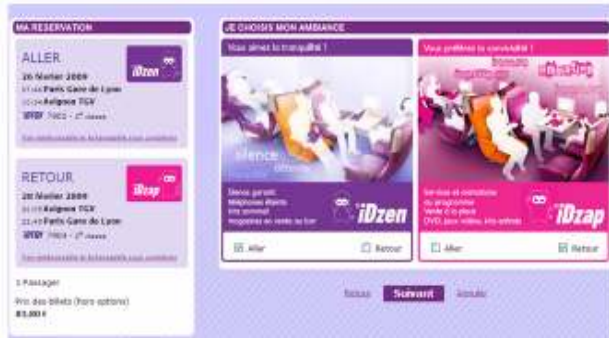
MA RESERVATION

ALLER

iDzen

20 février 2009

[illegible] Paris Gare de Lyon

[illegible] Avignon TGV

TGV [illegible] - 2e classe

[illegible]

RETOUR

iDzap

20 février 2009

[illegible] Avignon TGV

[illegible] Paris Gare de Lyon

TGV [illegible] - 2e classe

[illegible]

1 Passager

Prix des billets (hors options)

83,00 €

JE CHOISIS MON AMBIANCE

Vous aimez la tranquillité !

silence

Silence garanti
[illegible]
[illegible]
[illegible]

iDzen

Aller

Retour

Vous préférez la convivialité !

Services et animations
au programme
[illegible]
DVD, jeux vidéo, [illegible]

iDzap

Aller

Retour

Retour

Suivant

Annuler